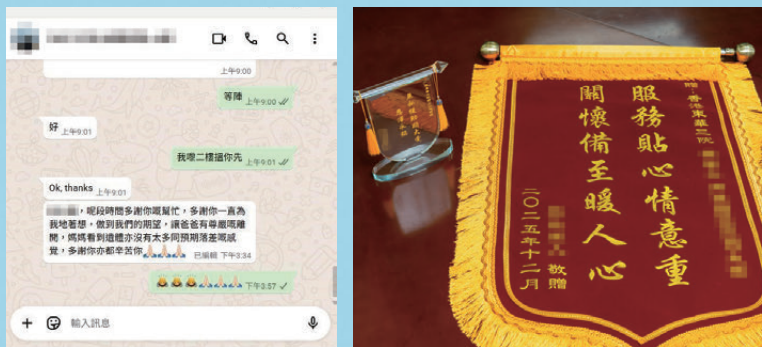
上午9:00

等陣
上午9:00

好
上午9:01

我哋二樓過你先
上午9:01

Ok, thanks
上午9:01

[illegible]，呢段時間多謝你哋幫忙，多謝你一直為我地着想，做到我們的期望，讓爸爸有尊嚴咁離開，媽媽看到遺體亦沒有太多同預期落差嘅感覺，多謝你亦都辛苦你🙏🙏🙏
已編輯 下午3:34

🙏🙏🙏🙏🙏🙏
下午3:57

輸入訊息

贈 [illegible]

服務貼心情意重
關懷備至暖人心

二〇二五年十二月
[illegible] 敬贈